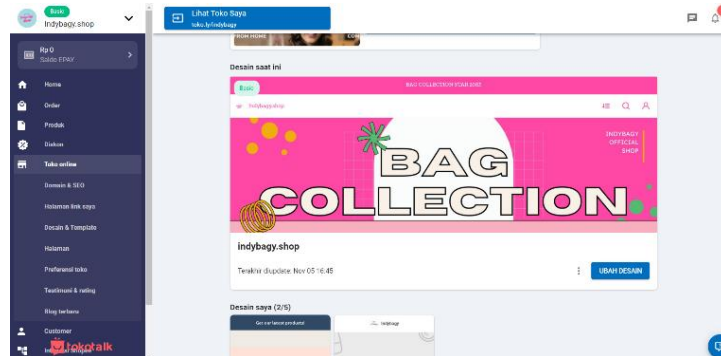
Basic
Indybagy.shop

Rp 0
Saldo EPAY

Home
Order
Produk
Diskon
Toko online
Domain & SEO
Halaman link saya
Desain & Template
Halaman
Preferensi toko
Testimoni & rating
Blog terbaru
Customer

Lihat Toko Saya
toko.ly/indybage

Desain saat ini

Basic
BAG COLLECTION FOR ANE
indybagy.shop
INDYBAGY OFFICIAL SHOP
BAG COLLECTION

indybagy.shop
Terakhir diupdate: Nov 05 16:45
UBAH DESAIN

Desain saya (2/5)
Get our latest products!
indybagy

tokotalk